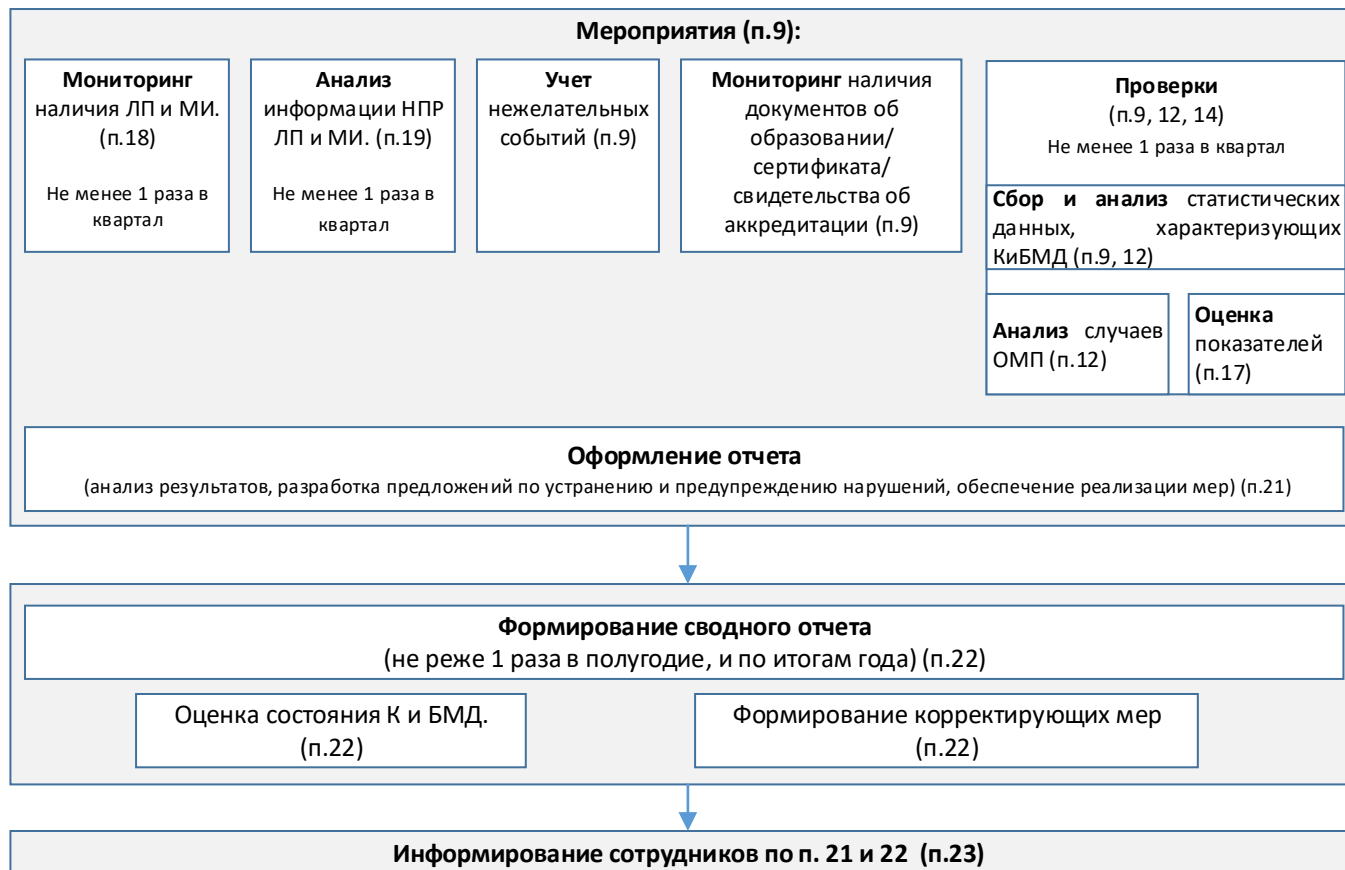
Мероприятия (п.9):

Мониторинг наличия ЛП и МИ. (п.18)

Не менее 1 раза в квартал

Анализ информации НПР ЛП и МИ. (п.19)

Не менее 1 раза в квартал

Учет нежелательных событий (п.9)

Мониторинг наличия документов об образовании/ сертификата/ свидетельства об аккредитации (п.9)

Проверки (п.9, 12, 14)
Не менее 1 раза в квартал

Сбор и анализ статистических данных, характеризующих КиБМД (п.9, 12)

Анализ случаев ОМП (п.12)

Оценка показателей (п.17)

Оформление отчета
(анализ результатов, разработка предложений по устранению и предупреждению нарушений, обеспечение реализации мер) (п.21)

Формирование сводного отчета
(не реже 1 раза в полугодие, и по итогам года) (п.22)

Оценка состояния К и БМД. (п.22)

Формирование корректирующих мер (п.22)

Информирование сотрудников по п. 21 и 22 (п.23)